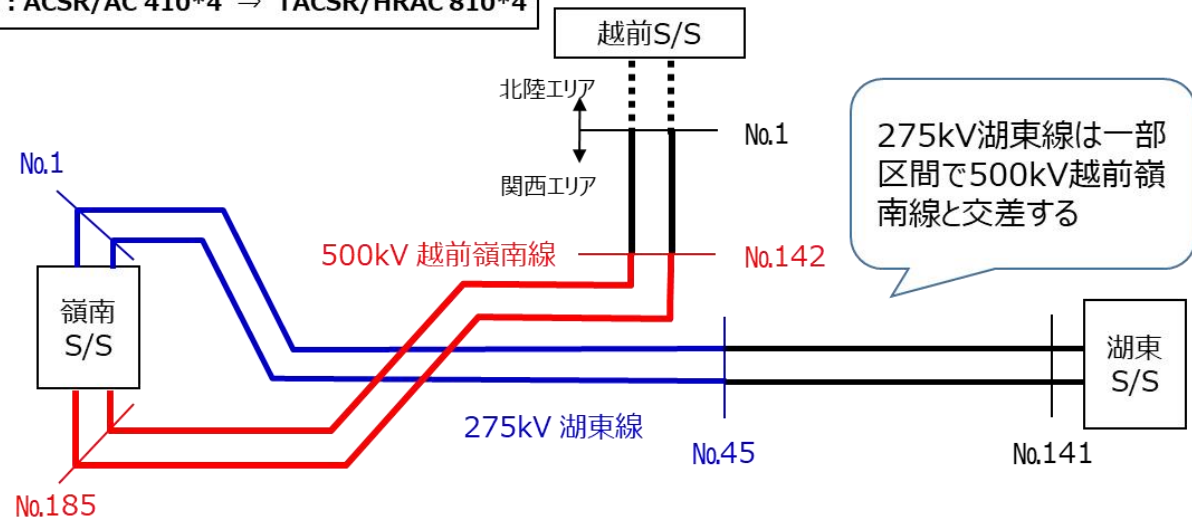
: ACSR/AC 410*4 → TACSR/HRAC 810*4

越前S/S

北陸エリア

関西エリア

No.1

275kV湖東線は一部区間で500kV越前嶺南線と交差する

No.1

嶺南 S/S

500kV 越前嶺南線

No.142

湖東 S/S

275kV 湖東線

No.45

No.141

No.185